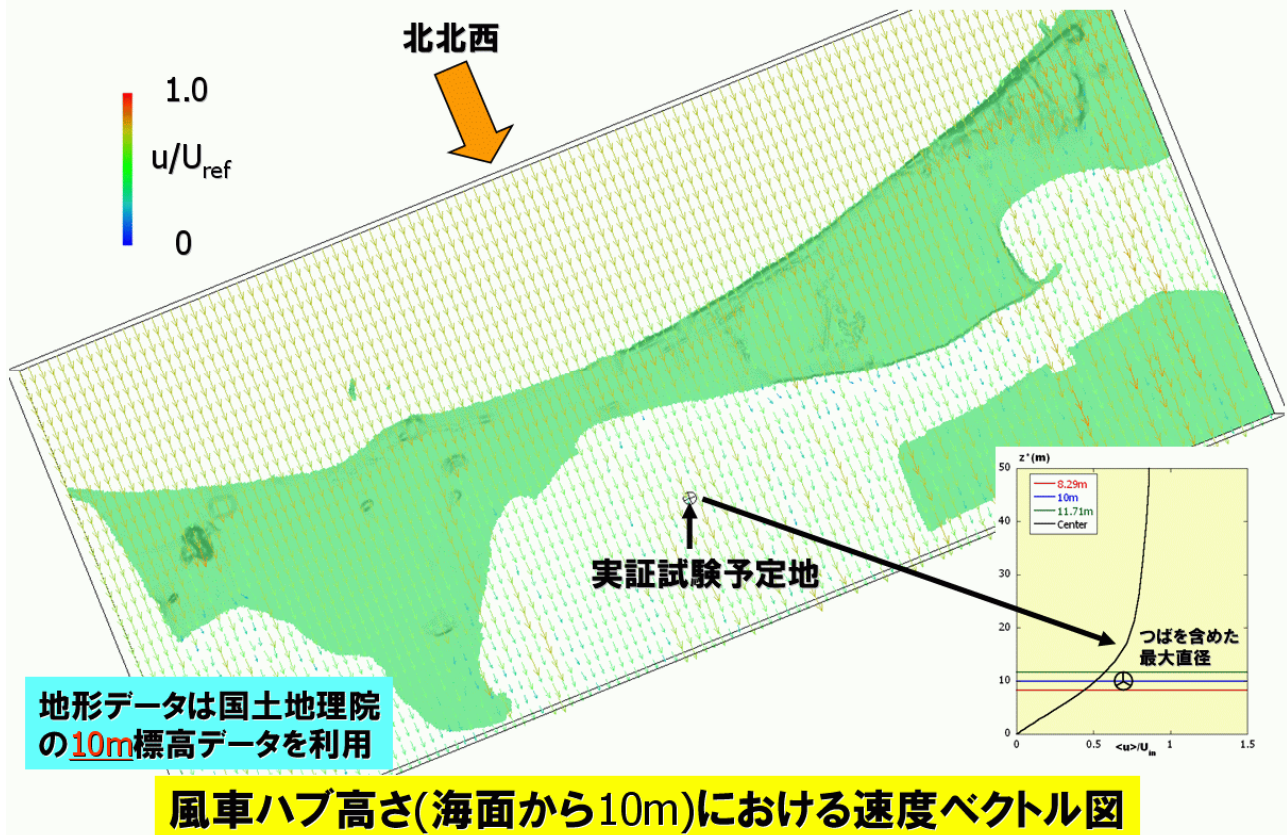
北北西

1.0

$u/U_{ref}$

0

実証試験予定地

$z^*$(m)

50

40

30

20

10

0

8.29m

10m

11.71m

Center

つばを含めた
最大直径

0

0.5

$\langle u\rangle/U_{in}$

1

1.5

地形データは国土地理院の10m標高データを利用

風車ハブ高さ(海面から10m)における速度ベクトル図